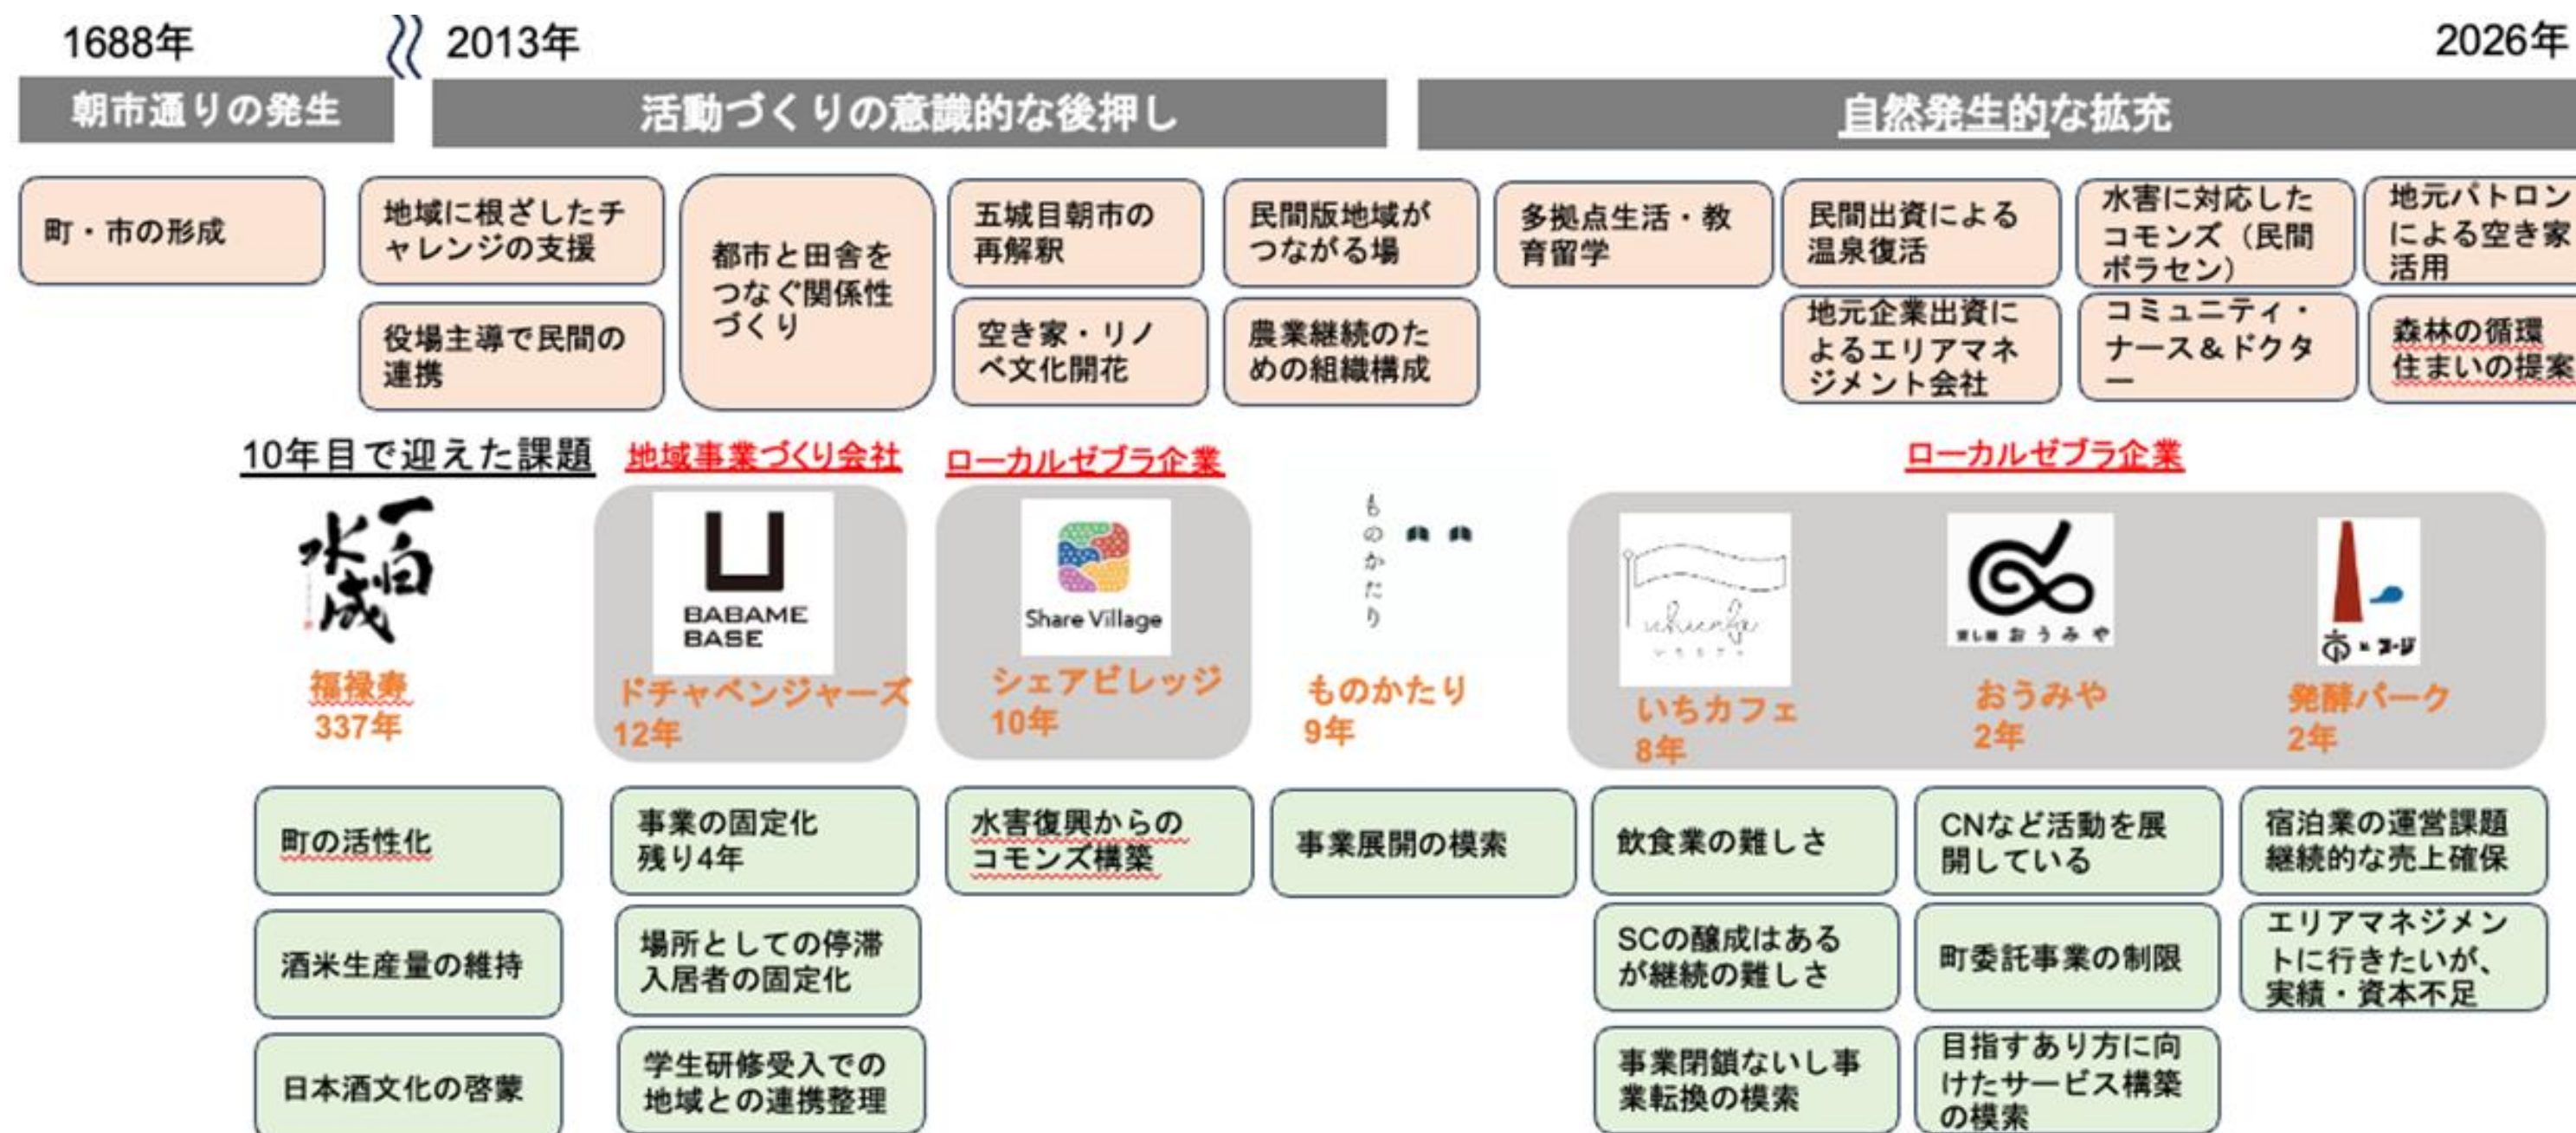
1688年

2013年

2026年

朝市通りの発生

活動づくりの意識的な後押し

自然発生的な拡充

町・市の形成

地域に根ざしたチャレンジの支援

役場主導で民間の連携

都市と田舎をつなぐ関係性づくり

五城目朝市の再解釈

空き家・リノベ文化開花

民間版地域がつながる場

農業継続のための組織構成

多拠点生活・教育留学

民間出資による温泉復活

地元企業出資によるエリアマネジメント会社

水害に対応したコモンズ（民間ボラセン）

コミュニティ・ナース＆ドクター

地元パトロンによる空き家活用

森林の循環住まいの提案

10年目で迎えた課題

地域事業づくり会社

ローカルゼブラ企業

ローカルゼブラ企業

福禄寿
337年

BABAME BASE
ドチャベンジャーズ
12年

Share Village
シェアビレッジ
10年

ものかたり
ものかたり
9年

いちカフェ
8年

おうみや
2年

発酵パーク
2年

町の活性化

酒米生産量の維持

日本酒文化の啓蒙

事業の固定化
残り4年

場所としての停滞
入居者の固定化

学生研修受入での地域との連携整理

水害復興からのコモンズ構築

事業展開の模索

飲食業の難しさ

SCの醸成はあるが継続の難しさ

事業閉鎖ないし事業転換の模索

CNなど活動を展開している

町委託事業の制限

目指すあり方に向けたサービス構築の模索

宿泊業の運営課題
継続的な売上確保

エリアマネジメントに行きたいが、実績・資本不足